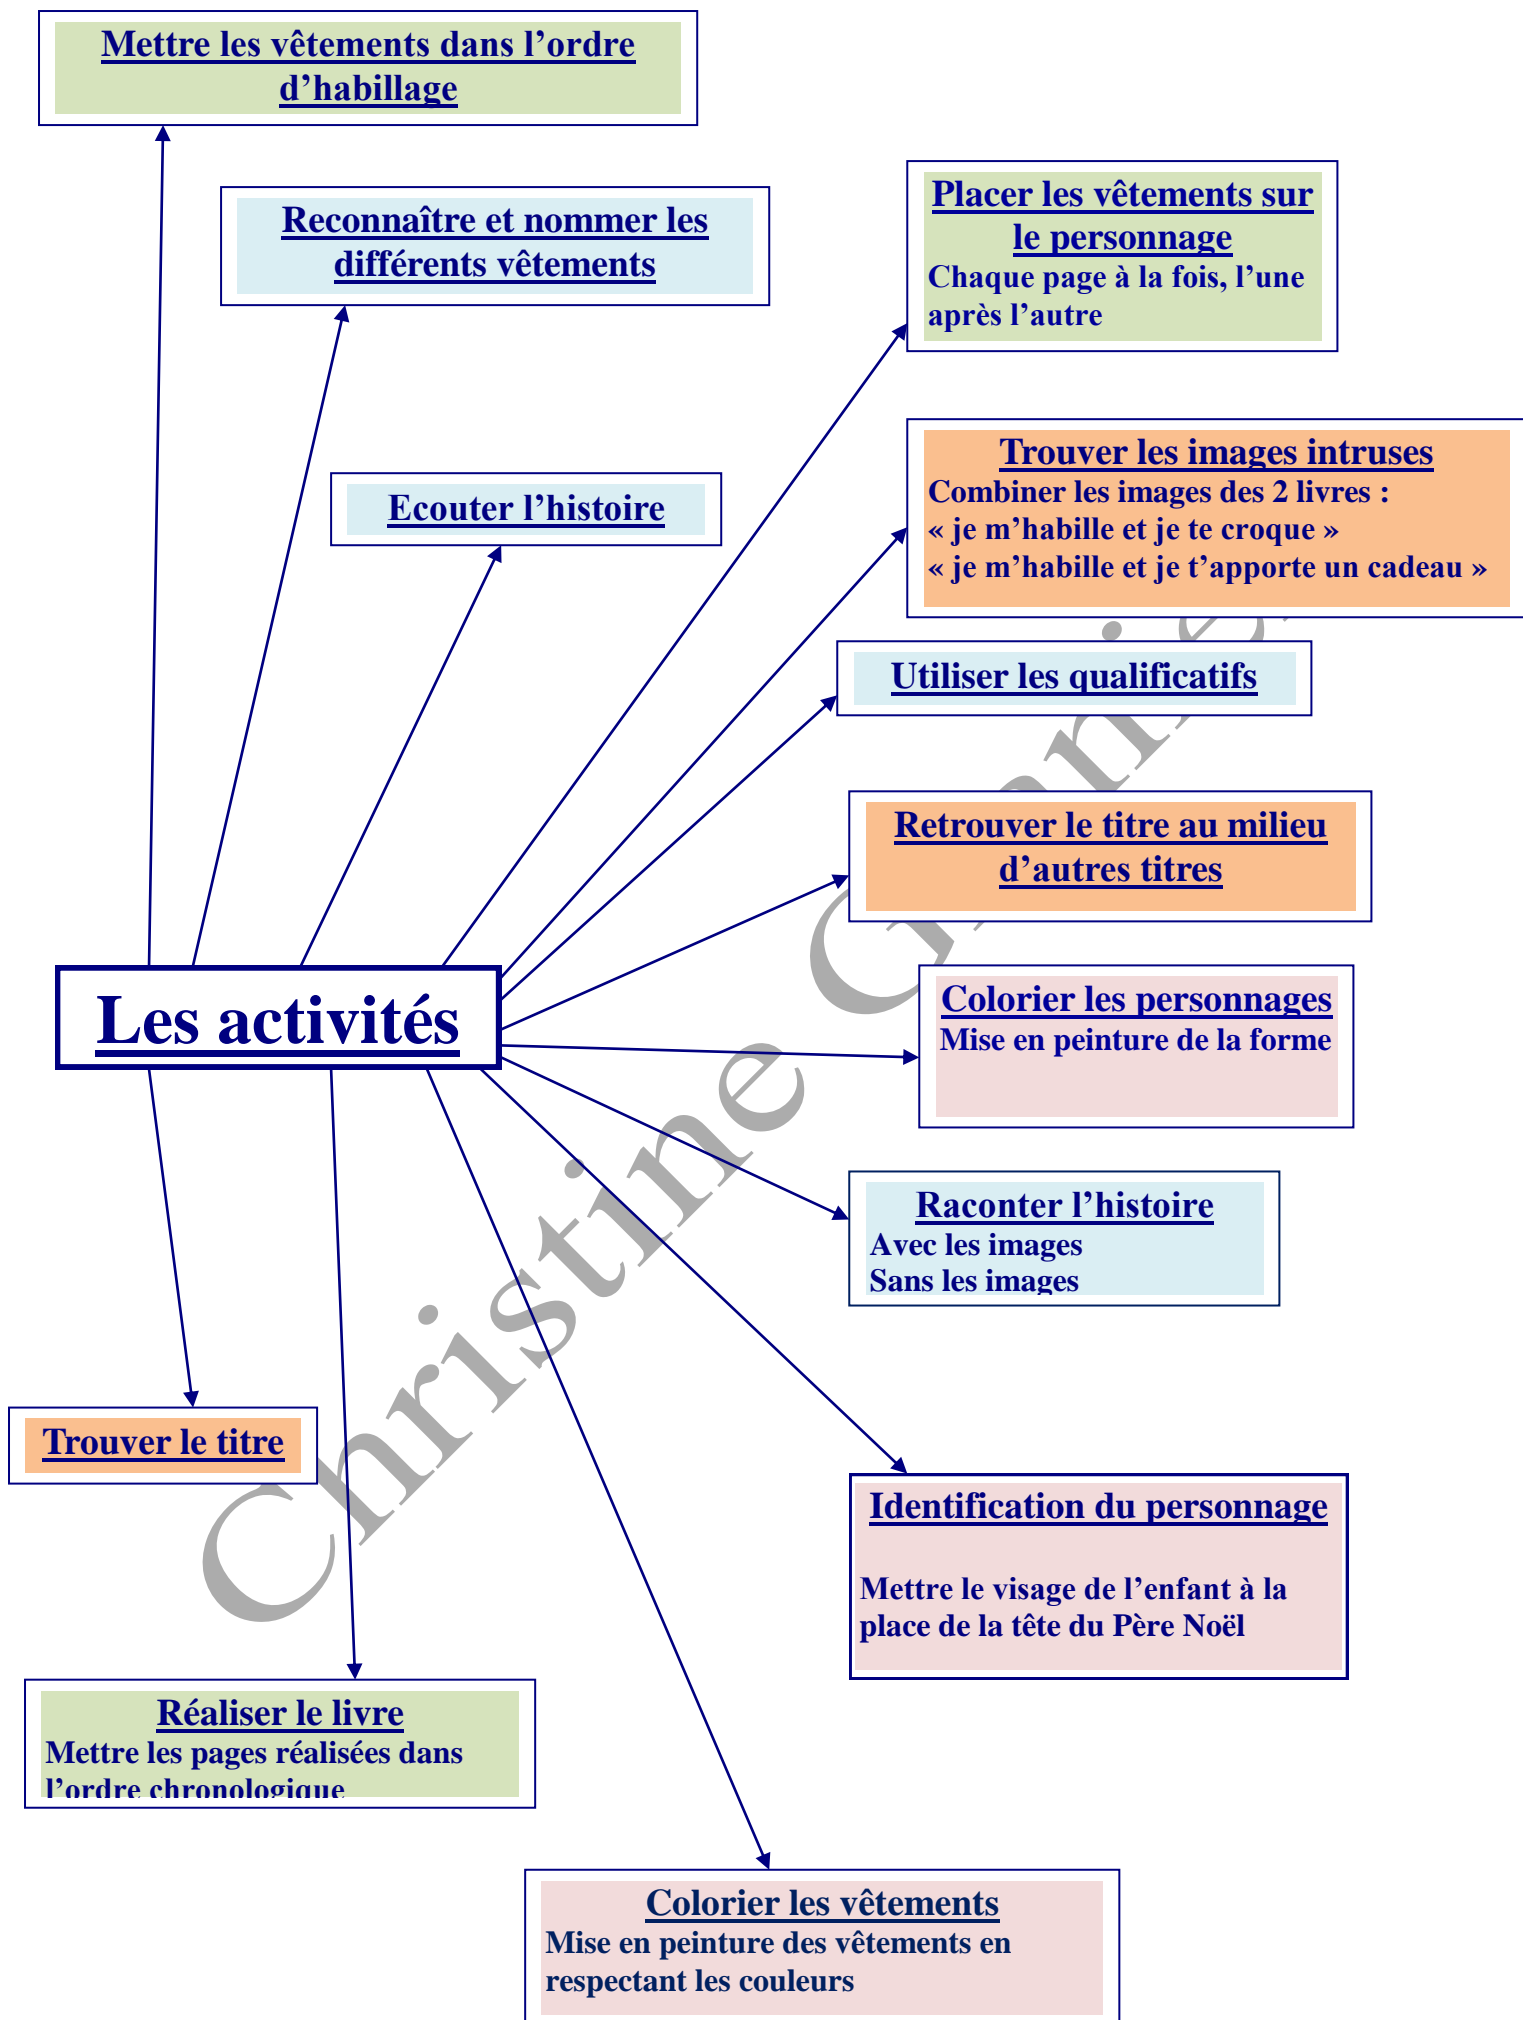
Mettre les vêtements dans l'ordre d'habillage

Reconnaître et nommer les différents vêtements

Placer les vêtements sur le personnage
Chaque page à la fois, l'une après l'autre

Ecouter l'histoire

Trouver les images intruses
Combiner les images des 2 livres :
« je m'habille et je te croque »
« je m'habille et je t'apporte un cadeau »

Utiliser les qualificatifs

Retrouver le titre au milieu d'autres titres

Les activités

Colorier les personnages
Mise en peinture de la forme

Raconter l'histoire
Avec les images
Sans les images

Trouver le titre

Identification du personnage

Mettre le visage de l'enfant à la place de la tête du Père Noël

Réaliser le livre
Mettre les pages réalisées dans l'ordre chronologique

Colorier les vêtements
Mise en peinture des vêtements en respectant les couleurs

Christine Grenier